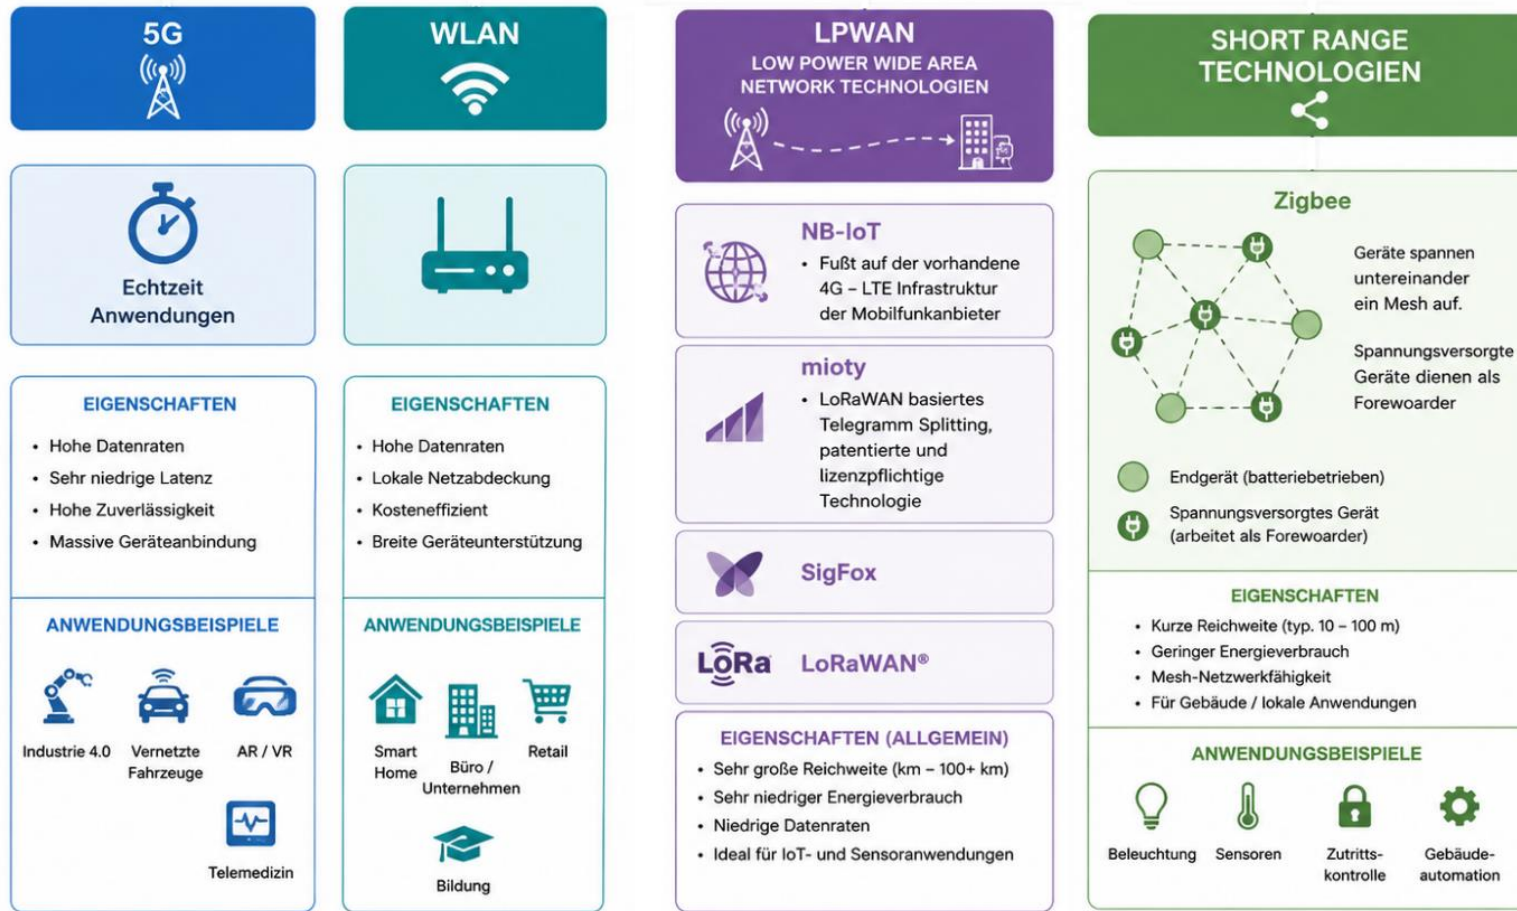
5G

Echtzeit Anwendungen

EIGENSCHAFTEN
• Hohe Datenraten
• Sehr niedrige Latenz
• Hohe Zuverlässigkeit
• Massive Geräteanbindung

ANWENDUNGSBEISPIELE
Industrie 4.0
Vernetzte Fahrzeuge
AR / VR
Telemedizin

WLAN

EIGENSCHAFTEN
• Hohe Datenraten
• Lokale Netzabdeckung
• Kosteneffizient
• Breite Geräteunterstützung

ANWENDUNGSBEISPIELE
Smart Home
Büro / Unternehmen
Retail
Bildung

LPWAN
LOW POWER WIDE AREA NETWORK TECHNOLOGIEN

NB-IoT
• Fußt auf der vorhandene 4G – LTE Infrastruktur der Mobilfunkanbieter

mioty
• LoRaWAN basiertes Telegramm Splitting, patentierte und lizenzpflichtige Technologie

SigFox

LoRa LoRaWAN®

EIGENSCHAFTEN (ALLGEMEIN)
• Sehr große Reichweite (km – 100+ km)
• Sehr niedriger Energieverbrauch
• Niedrige Datenraten
• Ideal für IoT- und Sensoranwendungen

SHORT RANGE TECHNOLOGIEN

Zigbee
Geräte spannen untereinander ein Mesh auf.
Spannungsversorgte Geräte dienen als Forewoarder
Endgerät (batteriebetrieben)
Spannungsversorgtes Gerät (arbeitet als Forewoarder)

EIGENSCHAFTEN
• Kurze Reichweite (typ. 10 – 100 m)
• Geringer Energieverbrauch
• Mesh-Netzwerkfähigkeit
• Für Gebäude / lokale Anwendungen

ANWENDUNGSBEISPIELE
Beleuchtung
Sensoren
Zutritts-kontrolle
Gebäude-automation